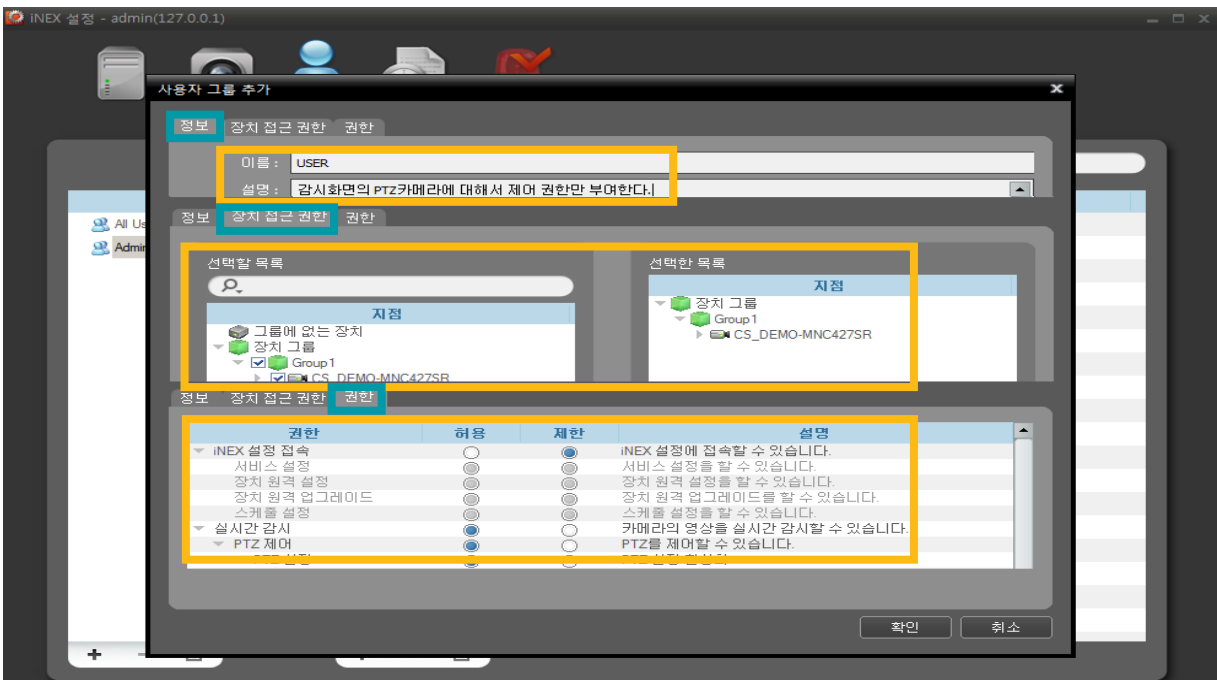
iNEX 설정 - admin(127.0.0.1)

사용자 그룹 추가

정보 장치 접근 권한 권한

이름 : USER
설명 : 감시화면의 PTZ카메라에 대해서 제어 권한만 부여한다.

All Us
Admin

정보 장치 접근 권한 권한

선택할 목록
지점
그룹에 없는 장치
장치 그룹
Group1
CS_DEMO-MNC427SR

선택한 목록
지점
장치 그룹
Group1
CS_DEMO-MNC427SR

정보 장치 접근 권한 권한

| 권한 | 허용 | 제한 | 설명 |
|---|---|---|---|
| iNEX 설정 접속 | | | iNEX 설정에 접속할 수 있습니다. |
| 서비스 설정 | | | 서비스 설정을 할 수 있습니다. |
| 장치 원격 설정 | | | 장치 원격 설정을 할 수 있습니다. |
| 장치 원격 업그레이드 | | | 장치 원격 업그레이드를 할 수 있습니다. |
| 스케쥴 설정 | | | 스케쥴 설정을 할 수 있습니다. |
| 실시간 감시 | | | 카메라의 영상을 실시간 감시할 수 있습니다. |
| PTZ 제어 | | | PTZ를 제어할 수 있습니다. |
| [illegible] | | | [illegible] |

확인 취소

+